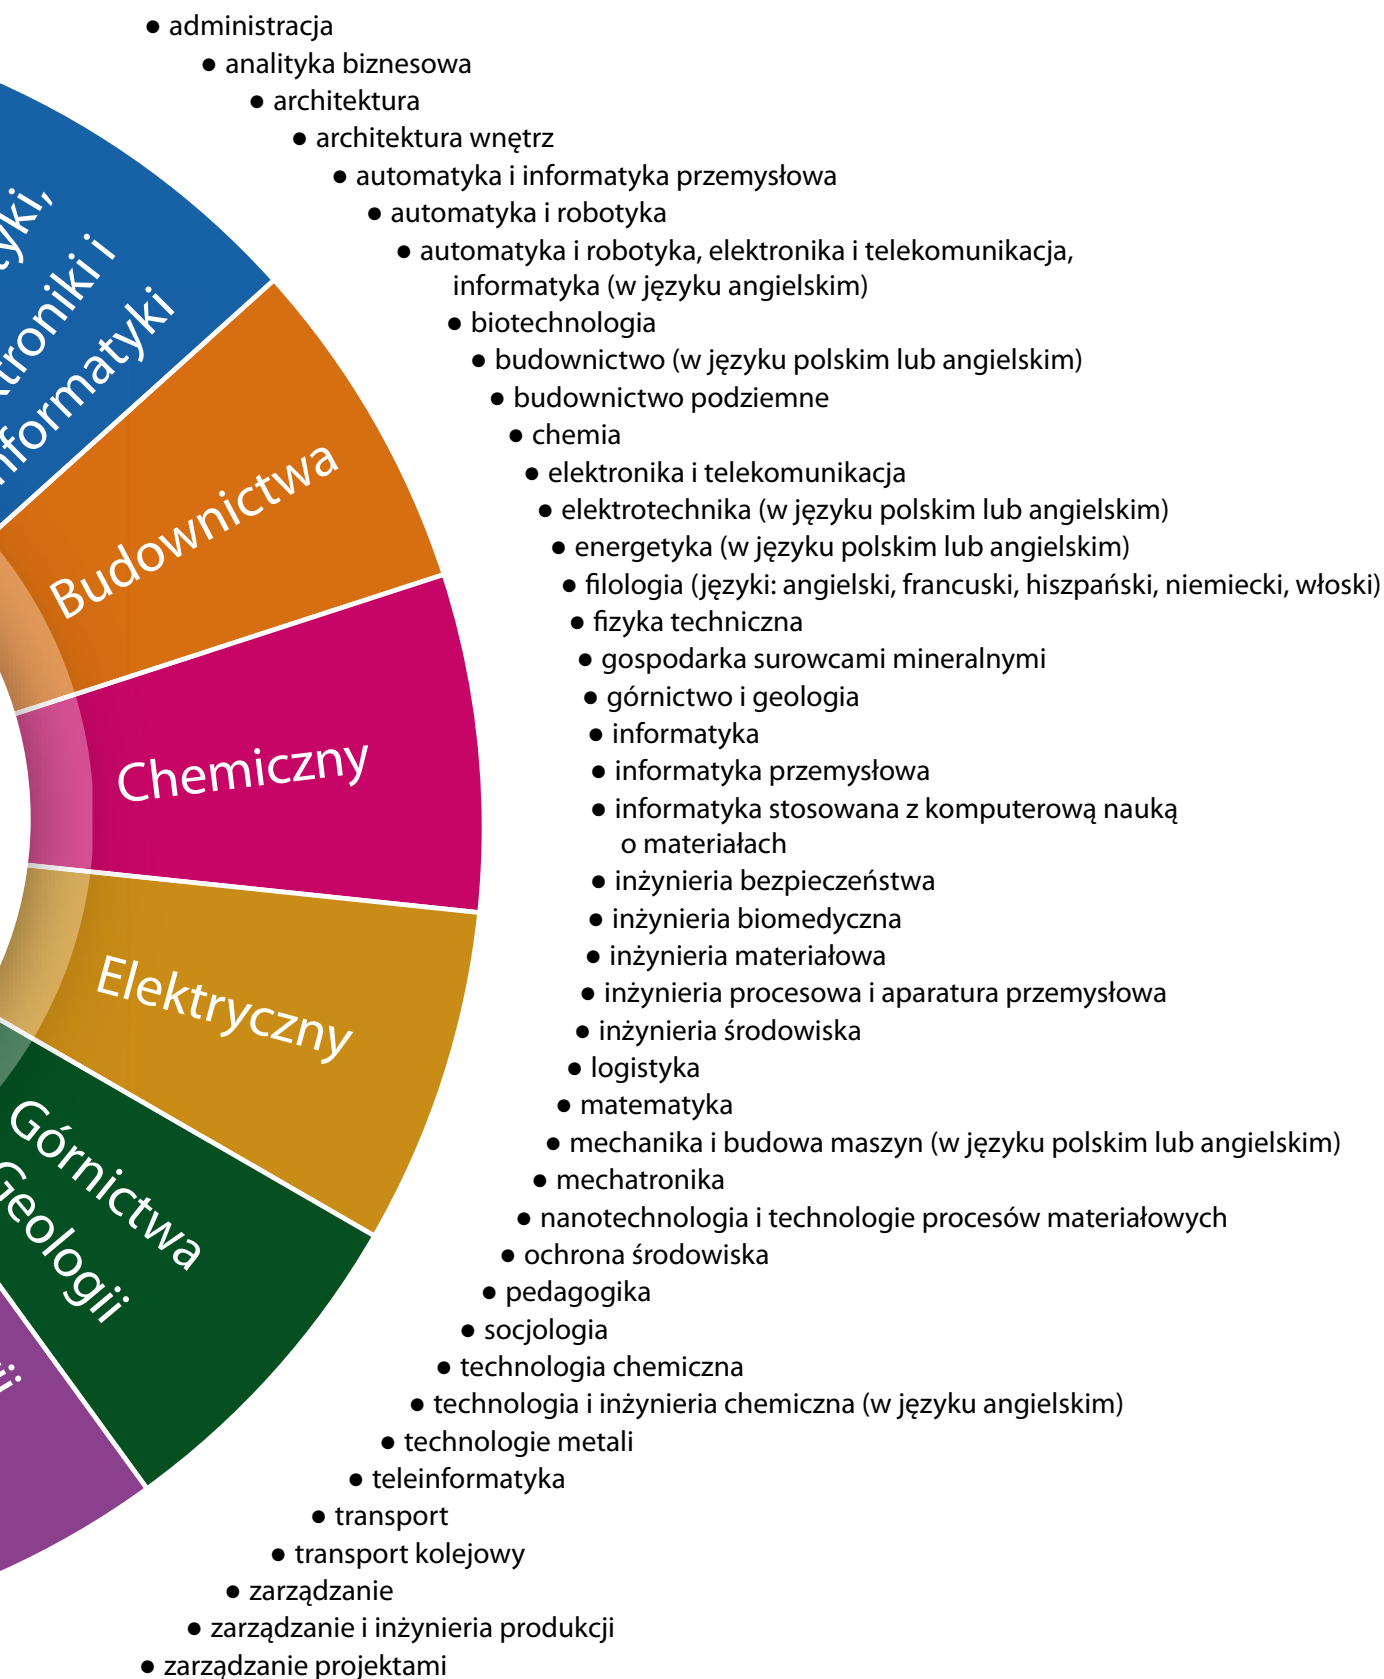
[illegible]tyki, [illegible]troniki i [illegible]nformatyki

Budownictwa

Chemiczny

Elektryczny

Górnictwa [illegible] Geologii

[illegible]i

● administracja
● analityka biznesowa
● architektura
● architektura wnętrz
● automatyka i informatyka przemysłowa
● automatyka i robotyka
● automatyka i robotyka, elektronika i telekomunikacja, informatyka (w języku angielskim)
● biotechnologia
● budownictwo (w języku polskim lub angielskim)
● budownictwo podziemne
● chemia
● elektronika i telekomunikacja
● elektrotechnika (w języku polskim lub angielskim)
● energetyka (w języku polskim lub angielskim)
● filologia (języki: angielski, francuski, hiszpański, niemiecki, włoski)
● fizyka techniczna
● gospodarka surowcami mineralnymi
● górnictwo i geologia
● informatyka
● informatyka przemysłowa
● informatyka stosowana z komputerową nauką o materiałach
● inżynieria bezpieczeństwa
● inżynieria biomedyczna
● inżynieria materiałowa
● inżynieria procesowa i aparatura przemysłowa
● inżynieria środowiska
● logistyka
● matematyka
● mechanika i budowa maszyn (w języku polskim lub angielskim)
● mechatronika
● nanotechnologia i technologie procesów materiałowych
● ochrona środowiska
● pedagogika
● socjologia
● technologia chemiczna
● technologia i inżynieria chemiczna (w języku angielskim)
● technologie metali
● teleinformatyka
● transport
● transport kolejowy
● zarządzanie
● zarządzanie i inżynieria produkcji
● zarządzanie projektami